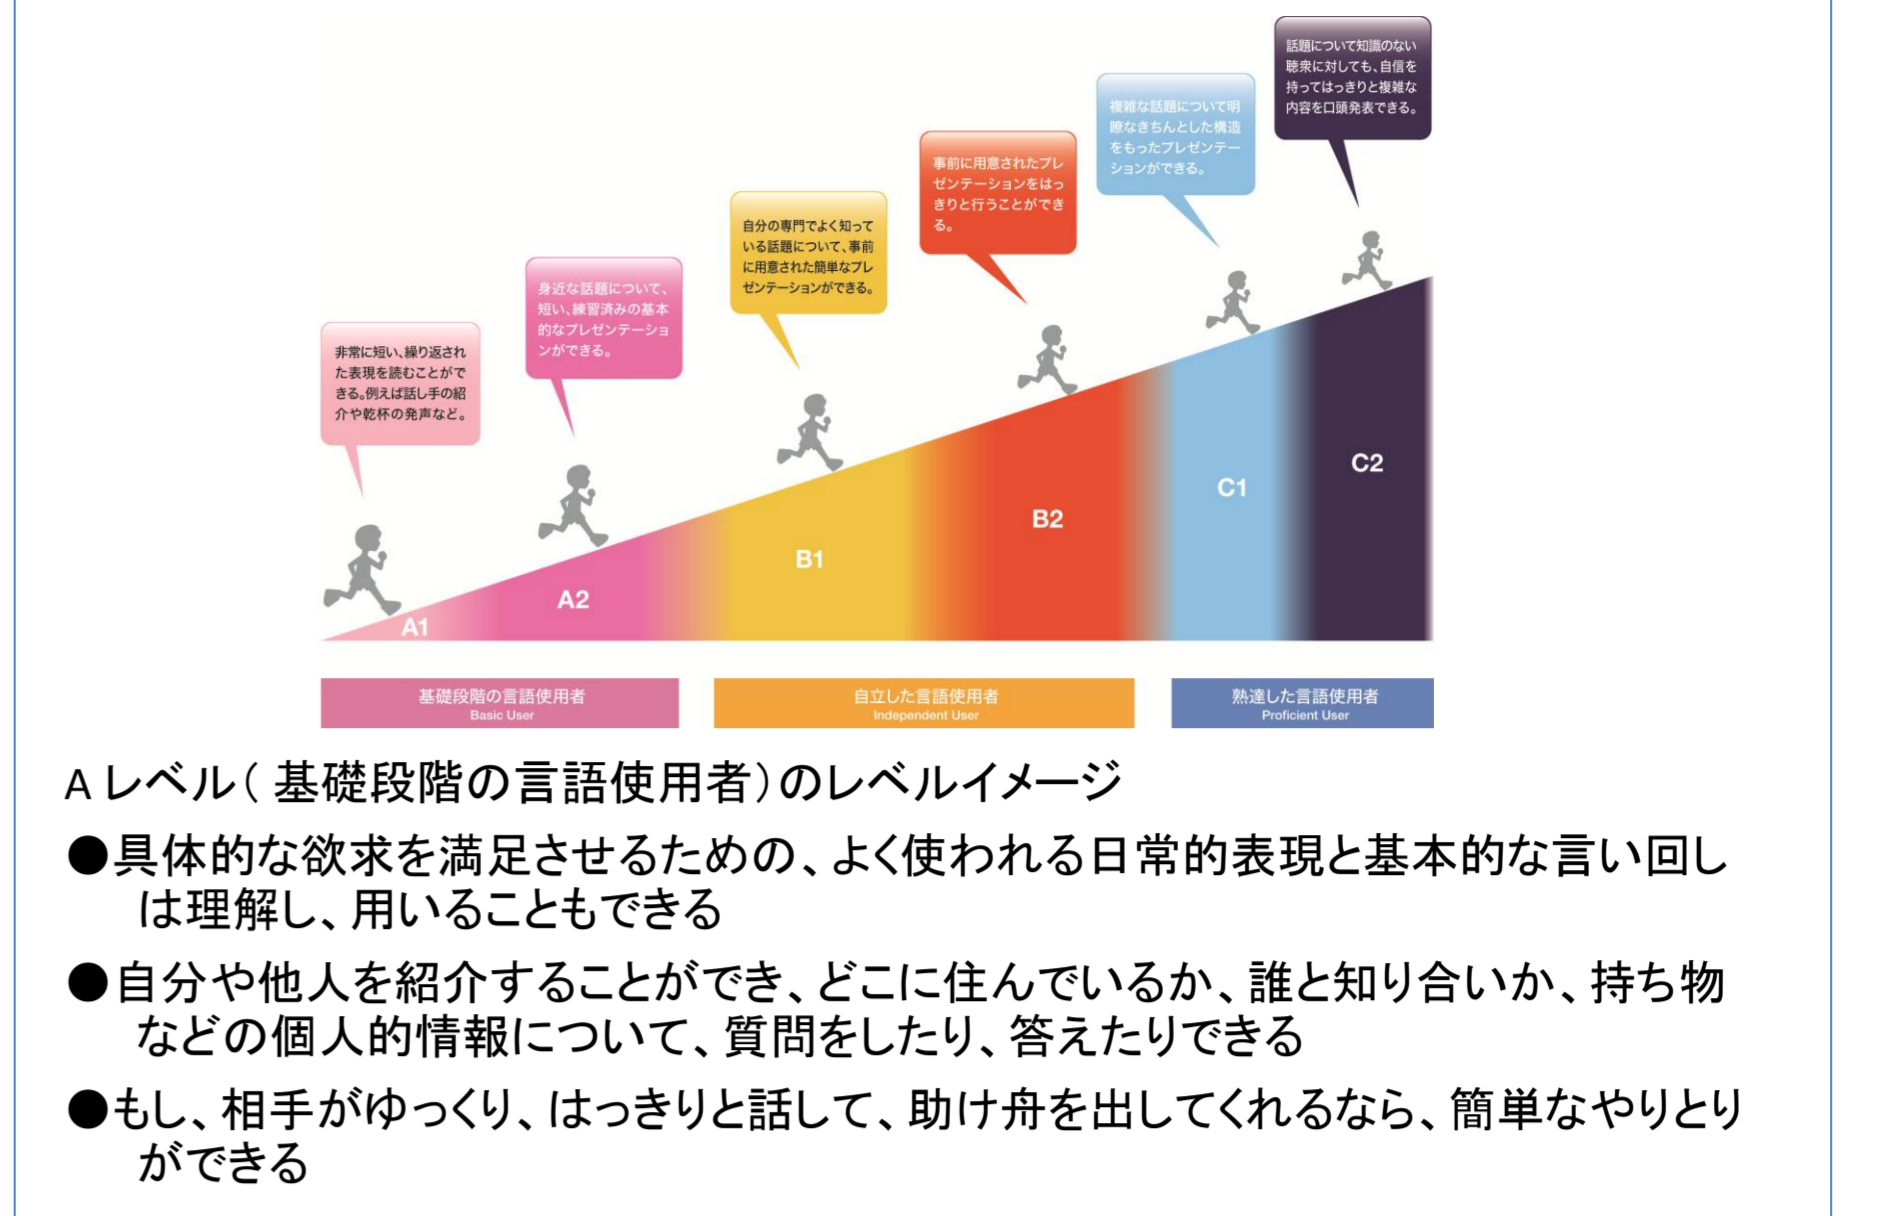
話題について知識のない聴衆に対しても、自信を持ってはっきりと複雑な内容を口頭発表できる。

複雑な話題について明瞭なきちんとした構造をもったプレゼンテーションができる。

事前に用意されたプレゼンテーションをはっきりと行うことができる。

自分の専門でよく知っている話題について、事前に用意された簡単なプレゼンテーションができる。

身近な話題について、短い、練習済みの基本的なプレゼンテーションができる。

非常に短い、繰り返された表現を読むことができる。例えば話し手の紹介や乾杯の発声など。

A1

A2

B1

B2

C1

C2

基礎段階の言語使用者
Basic User

自立した言語使用者
Independent User

熟達した言語使用者
Proficient User

A レベル（ 基礎段階の言語使用者）のレベルイメージ

●具体的な欲求を満足させるための、よく使われる日常的表現と基本的な言い回しは理解し、用いることもできる

●自分や他人を紹介することができ、どこに住んでいるか、誰と知り合いか、持ち物などの個人的情報について、質問をしたり、答えたりできる

●もし、相手がゆっくり、はっきりと話して、助け舟を出してくれるなら、簡単なやりとりができる